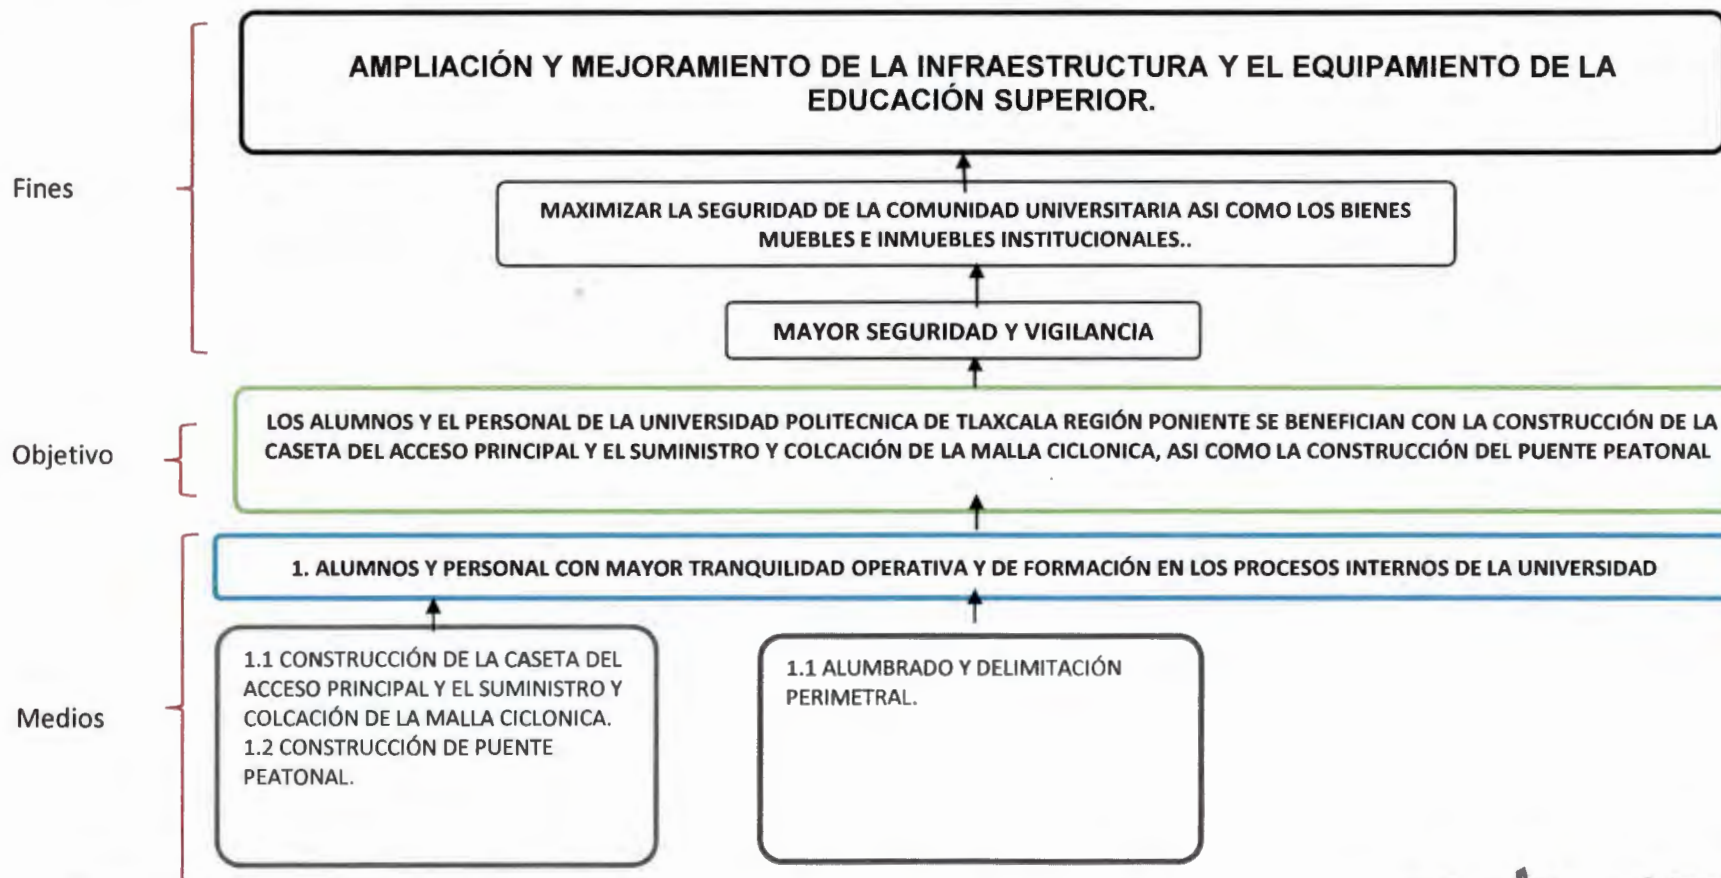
AMPLIACIÓN Y MEJORAMIENTO DE LA INFRAESTRUCTURA Y EL EQUIPAMIENTO DE LA EDUCACIÓN SUPERIOR.

Fines

MAXIMIZAR LA SEGURIDAD DE LA COMUNIDAD UNIVERSITARIA ASI COMO LOS BIENES MUEBLES E INMUEBLES INSTITUCIONALES..

MAYOR SEGURIDAD Y VIGILANCIA

Objetivo

LOS ALUMNOS Y EL PERSONAL DE LA UNIVERSIDAD POLITECNICA DE TLAXCALA REGIÓN PONIENTE SE BENEFICIAN CON LA CONSTRUCCIÓN DE LA CASETA DEL ACCESO PRINCIPAL Y EL SUMINISTRO Y COLCACIÓN DE LA MALLA CICLONICA, ASI COMO LA CONSTRUCCIÓN DEL PUENTE PEATONAL

Medios

1. ALUMNOS Y PERSONAL CON MAYOR TRANQUILIDAD OPERATIVA Y DE FORMACIÓN EN LOS PROCESOS INTERNOS DE LA UNIVERSIDAD

1.1 CONSTRUCCIÓN DE LA CASETA DEL ACCESO PRINCIPAL Y EL SUMINISTRO Y COLCACIÓN DE LA MALLA CICLONICA.
1.2 CONSTRUCCIÓN DE PUENTE PEATONAL.

1.1 ALUMBRADO Y DELIMITACIÓN PERIMETRAL.